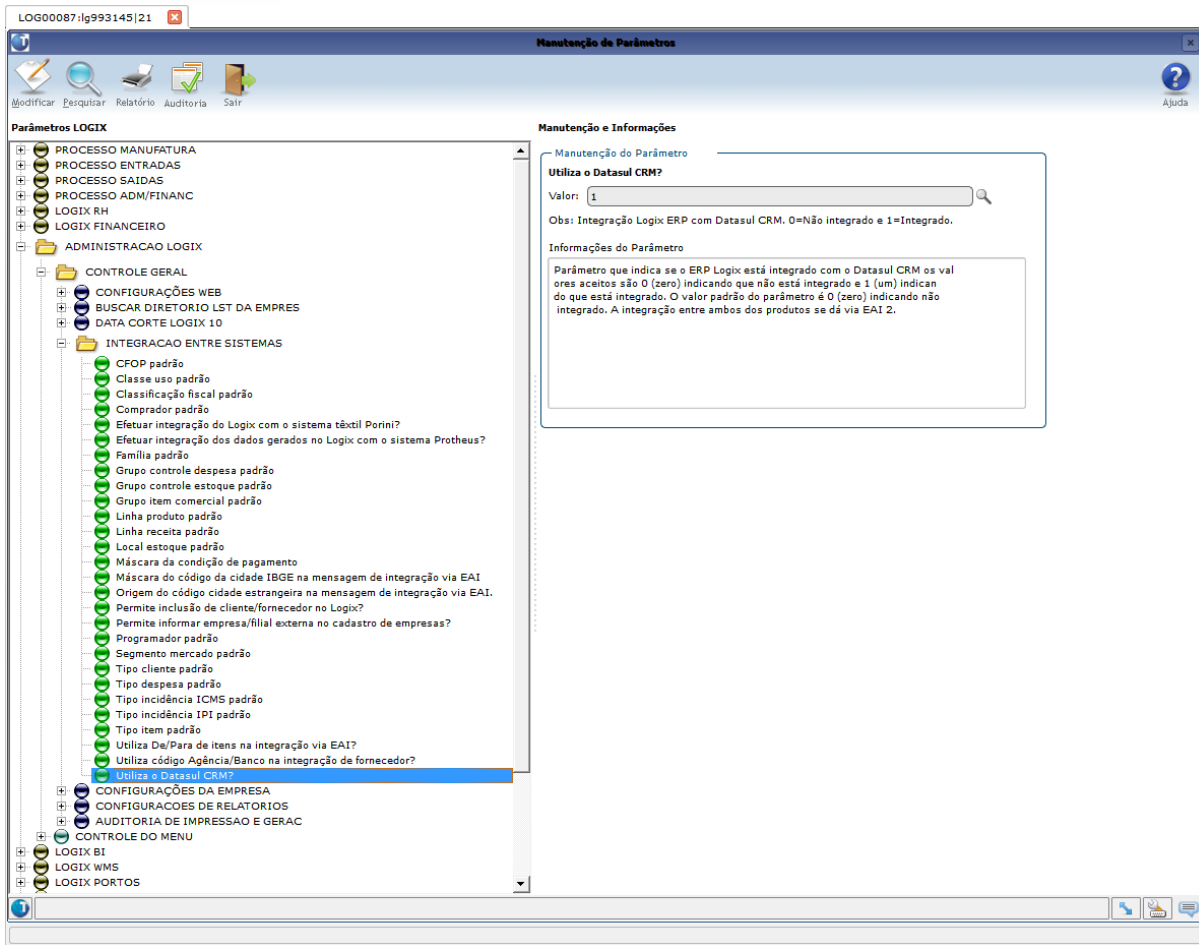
LOG00087:lg993145|21

Manutenção de Parâmetros

Modificar Pesquisar Relatório Auditoria Sair

Ajuda

Parâmetros LOGIX

PROCESSO MANUFATURA
PROCESSO ENTRADAS
PROCESSO SAIDAS
PROCESSO ADM/FINANC
LOGIX RH
LOGIX FINANCEIRO
ADMINISTRACAO LOGIX
CONTROLE GERAL
CONFIGURAÇÕES WEB
BUSCAR DIRETORIO LST DA EMPRES
DATA CORTE LOGIX 10
INTEGRACAO ENTRE SISTEMAS
CFOP padrão
Classe uso padrão
Classificação fiscal padrão
Comprador padrão
Efetuar integração do Logix com o sistema têxtil Porini?
Efetuar integração dos dados gerados no Logix com o sistema Protheus?
Família padrão
Grupo controle despesa padrão
Grupo controle estoque padrão
Grupo item comercial padrão
Linha produto padrão
Linha receita padrão
Local estoque padrão
Máscara da condição de pagamento
Máscara do código da cidade IBGE na mensagem de integração via EAI
Origem do código cidade estrangeira na mensagem de integração via EAI.
Permite inclusão de cliente/fornecedor no Logix?
Permite informar empresa/filial externa no cadastro de empresas?
Programador padrão
Segmento mercado padrão
Tipo cliente padrão
Tipo despesa padrão
Tipo incidência ICMS padrão
Tipo incidência IPI padrão
Tipo item padrão
Utiliza De/Para de itens na integração via EAI?
Utiliza código Agência/Banco na integração de fornecedor?
Utiliza o Datasul CRM?
CONFIGURAÇÕES DA EMPRESA
CONFIGURACOES DE RELATORIOS
AUDITORIA DE IMPRESSAO E GERAC
CONTROLE DO MENU
LOGIX BI
LOGIX WMS
LOGIX PORTOS

Manutenção e Informações

Manutenção do Parâmetro

Utiliza o Datasul CRM?

Valor: 1

Obs: Integração Logix ERP com Datasul CRM. 0=Não integrado e 1=Integrado.

Informações do Parâmetro

Parâmetro que indica se o ERP Logix está integrado com o Datasul CRM os valores aceitos são 0 (zero) indicando que não está integrado e 1 (um) indicando que está integrado. O valor padrão do parâmetro é 0 (zero) indicando não integrado. A integração entre ambos dos produtos se dá via EAI 2.